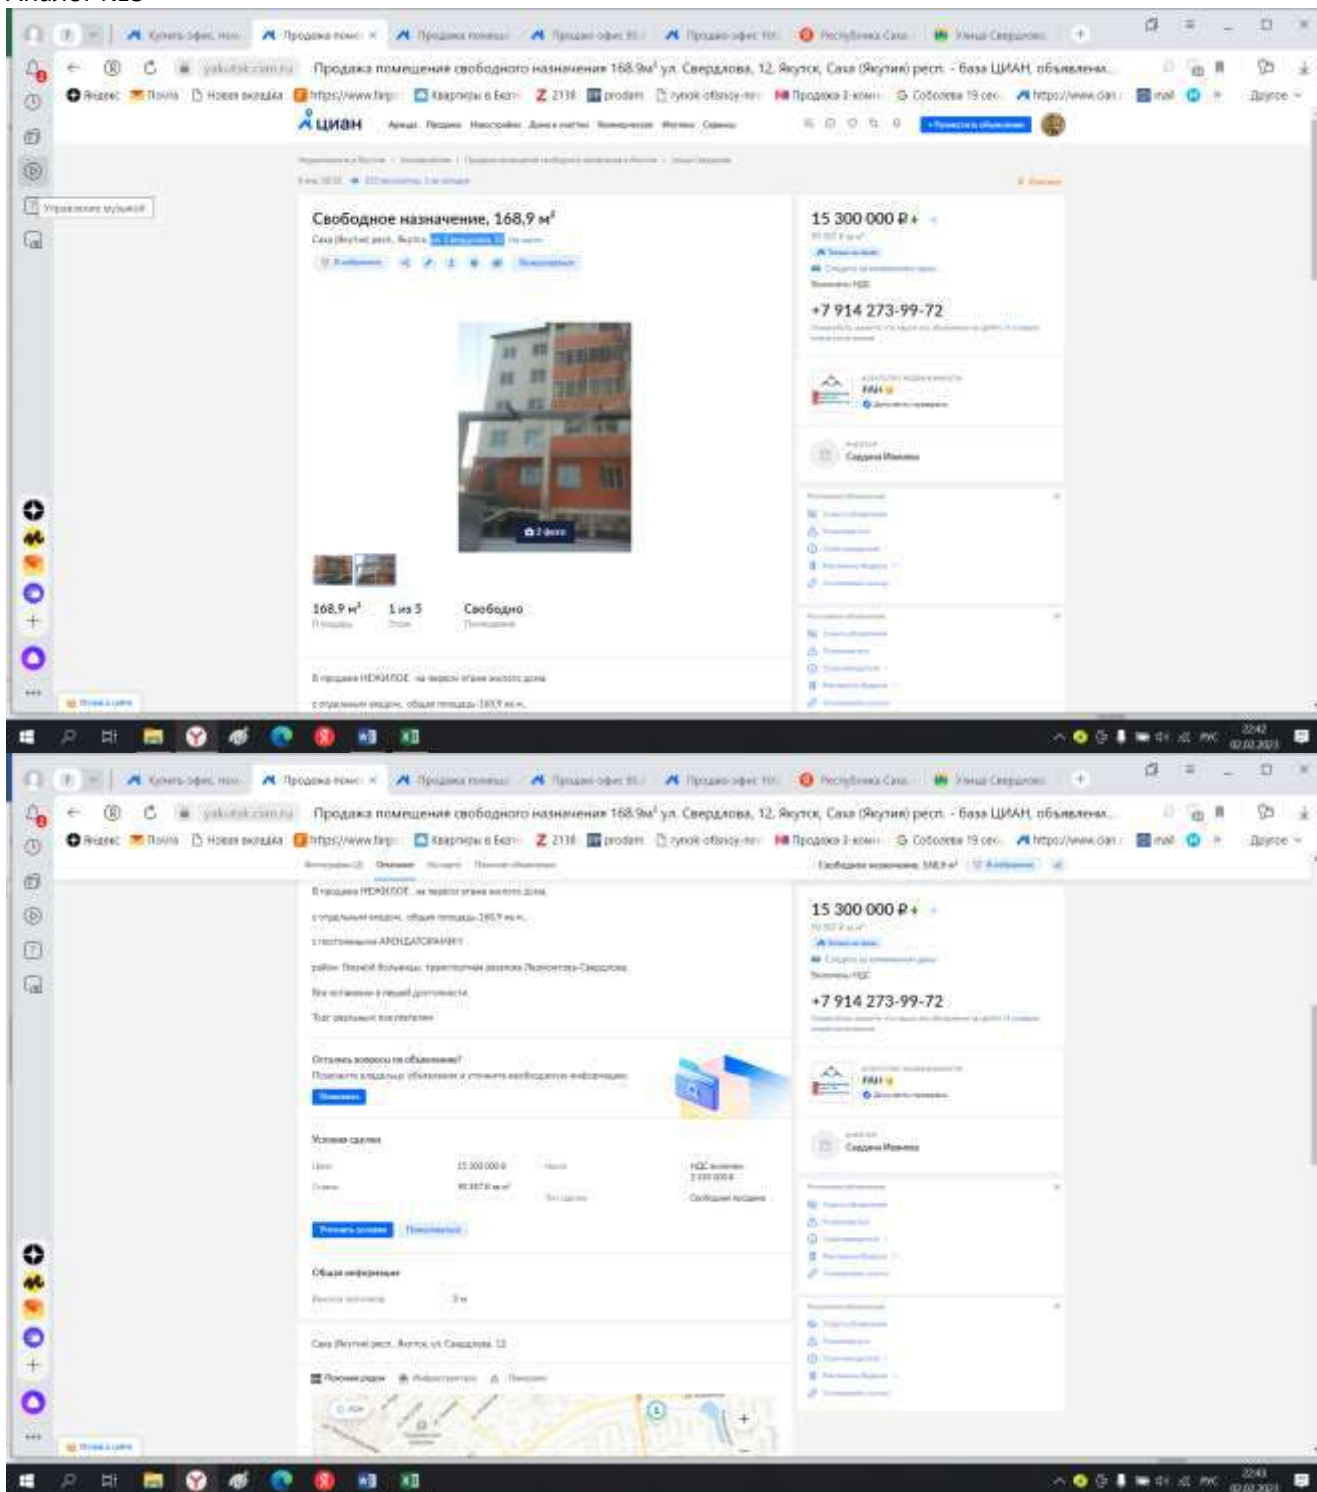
Аналог №15

Продажа помещения свободного назначения 168,9м² ул. Свердлова, 12, Якутск, Саха (Якутия) респ. - База ЦИАН, объявления

ЦИАН

Свободное назначение, 168,9 м²

15 300 000 ₽

+7 914 273-99-72

168,9 м²
Площадь

1 из 5
Этаж

Свободно
Назначение

Продажа помещения свободного назначения 168,9м² ул. Свердлова, 12, Якутск, Саха (Якутия) респ. - База ЦИАН, объявления

15 300 000 ₽

+7 914 273-99-72

Остались вопросы по объявлению?

Условия сделки

15 300 000 ₽

Общая информация

Саха (Якутия) респ., Якутск, ул. Свердлова, 12